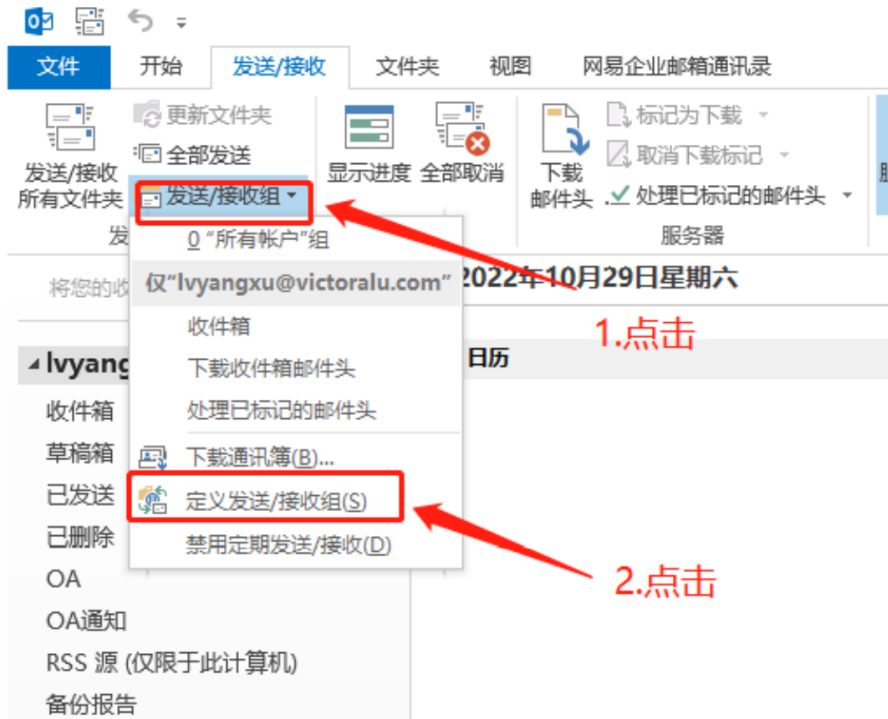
文件 开始 发送/接收 文件夹 视图 网易企业邮箱通讯录

发送/接收所有文件夹
更新文件夹
全部发送
发送/接收组
发
显示进度 全部取消
下载邮件头
标记为下载
取消下载标记
处理已标记的邮件头
服务器

0 "所有帐户"组
仅"lvyangxu@victoralu.com"
收件箱
下载收件箱邮件头
处理已标记的邮件头
下载通讯簿(B)...
定义发送/接收组(S)
禁用定期发送/接收(D)

将您的收
2022年10月29日星期六
1.点击
lvyang
日历
收件箱
草稿箱
已发送
已删除
OA
OA通知
RSS 源 (仅限于此计算机)
备份报告
2.点击